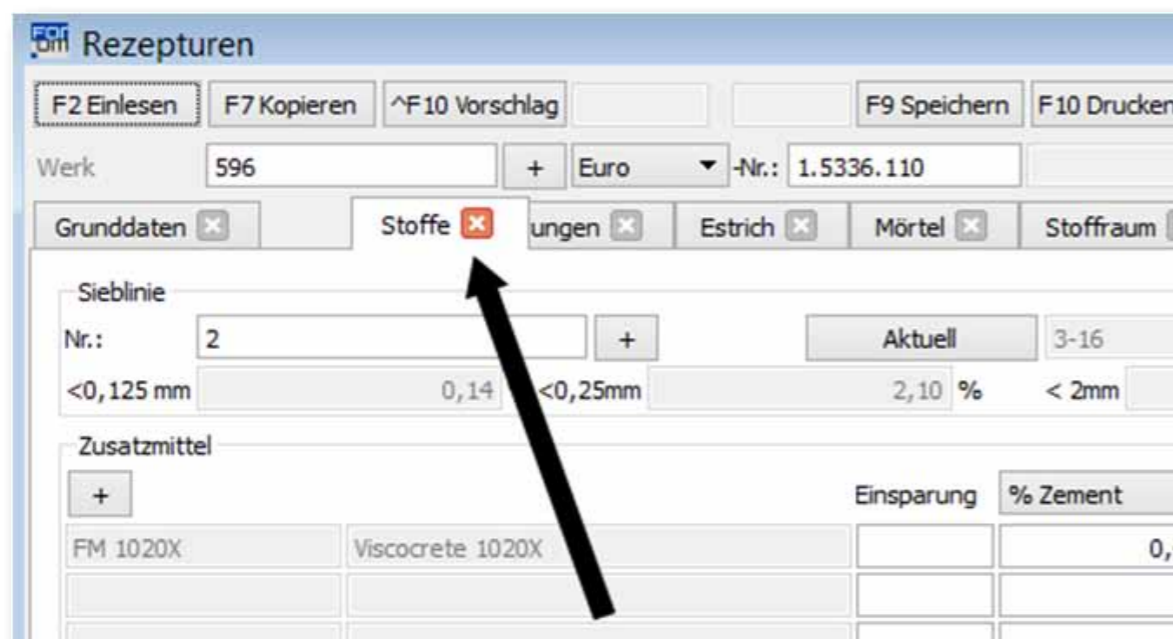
Rezepturen

F2 Einlesen F7 Kopieren ^F10 Vorschlag F9 Speichern F10 Drucken

Werk 596 + Euro -Nr.: 1.5336.110

Grunddaten Stoffe ungen Estrich Mörtel Stoffraum

Sieblinie
Nr.: 2 + Aktuell 3-16
<0,125 mm 0,14 <0,25mm 2,10 % < 2mm

Zusatzmittel
+ Einsparung % Zement
FM 1020X Viscocrete 1020X 0,